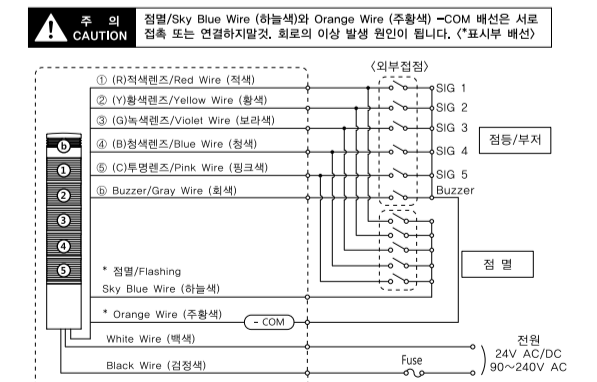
주 의
CAUTION

점멸/Sky Blue Wire (하늘색)와 Orange Wire (주황색) –COM 배선은 서로 접촉 또는 연결하지말것. 회로의 이상 발생 원인이 됩니다. 〈*표시부 배선〉

〈외부접점〉

① (R)적색렌즈/Red Wire (적색)
② (Y)황색렌즈/Yellow Wire (황색)
③ (G)녹색렌즈/Violet Wire (보라색)
④ (B)청색렌즈/Blue Wire (청색)
⑤ (C)투명렌즈/Pink Wire (핑크색)
ⓑ Buzzer/Gray Wire (회색)

SIG 1
SIG 2
SIG 3
SIG 4
SIG 5
Buzzer

점등/부저

ⓑ
①
②
③
④
⑤

* 점멸/Flashing
Sky Blue Wire (하늘색)

점 멸

* Orange Wire (주황색)
– COM

White Wire (백색)

Black Wire (검정색)

Fuse

전원
24V AC/DC
90~240V AC